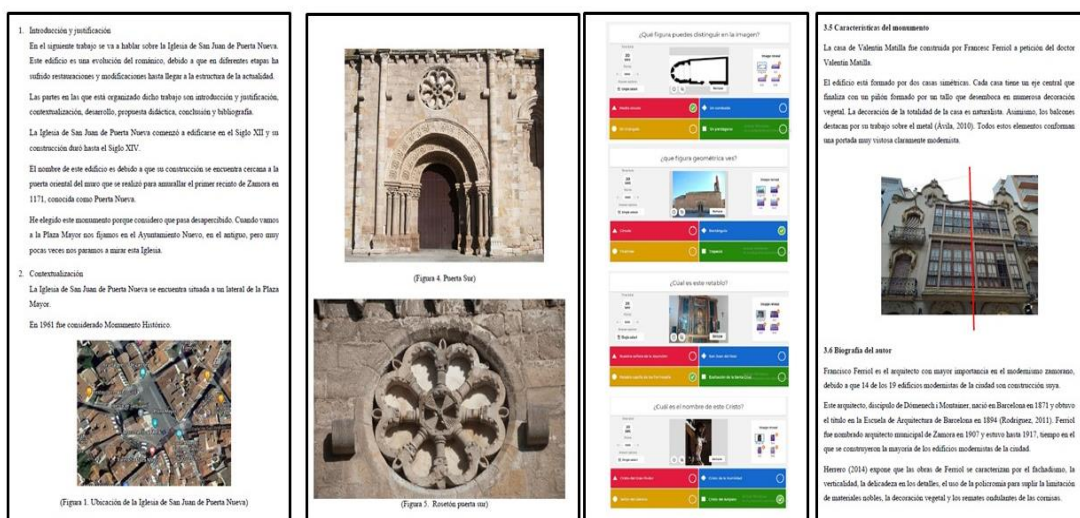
1. Introducción y justificación

En el siguiente trabajo se va a hablar sobre la Iglesia de San Juan de Puerta Nueva. Este edificio es una evolución del románico, debido a que en diferentes etapas ha sufrido restauraciones y modificaciones hasta llegar a la estructura de la actualidad.

Las partes en las que está organizado dicho trabajo son introducción y justificación, contextualización, desarrollo, propuesta didáctica, conclusión y bibliografía.

La Iglesia de San Juan de Puerta Nueva comenzó a edificarse en el Siglo XII y su construcción duró hasta el Siglo XIV.

El nombre de este edificio es debido a que su construcción se encuentra cercana a la puerta oriental del muro que se realizó para amurallar el primer recinto de Zamora en 1171, conocida como Puerta Nueva.

He elegido este monumento porque considero que pasa desapercibido. Cuando vamos a la Plaza Mayor nos fijamos en el Ayuntamiento Nuevo, en el antiguo, pero muy pocas veces nos paramos a mirar esta Iglesia.

2. Contextualización

La Iglesia de San Juan de Puerta Nueva se encuentra situada a un lateral de la Plaza Mayor.

En 1961 fue considerado Monumento Histórico.

(Figura 1. Ubicación de la Iglesia de San Juan de Puerta Nueva)

(Figura 4. Puerta Sur)

(Figura 5. Rosetón puerta sur)

¿Qué figura puedes distinguir en la imagen?

¿que figura geométrica ves?

¿Cuál es este retablo?

¿Cuál es el nombre de este Cristo?

3.5 Características del monumento

La casa de Valentín Matilla fue construida por Francesc Ferriol a petición del doctor Valentín Matilla.

El edificio está formado por dos casas simétricas. Cada casa tiene un eje central que finaliza con un piñón formado por un tallo que desemboca en numerosa decoración vegetal. La decoración de la totalidad de la casa es naturalista. Asimismo, los balcones destacan por su trabajo sobre el metal (Ávila, 2010). Todos estos elementos conforman una portada muy vistosa claramente modernista.

3.6 Biografía del autor

Francisco Ferriol es el arquitecto con mayor importancia en el modernismo zamorano, debido a que 14 de los 19 edificios modernistas de la ciudad son construcción suya.

Este arquitecto, discípulo de Domenech i Montaner, nació en Barcelona en 1871 y obtuvo el título en la Escuela de Arquitectura de Barcelona en 1894 (Rodríguez, 2011). Ferriol fue nombrado arquitecto municipal de Zamora en 1907 y estuvo hasta 1917, tiempo en el que se construyeron la mayoría de los edificios modernistas de la ciudad.

Herrero (2014) expone que las obras de Ferriol se caracterizan por el fachadismo, la verticalidad, la delicadeza en los detalles, el uso de la policromía para suplir la limitación de materiales nobles, la decoración vegetal y los remates ondulantes de las cornisas.